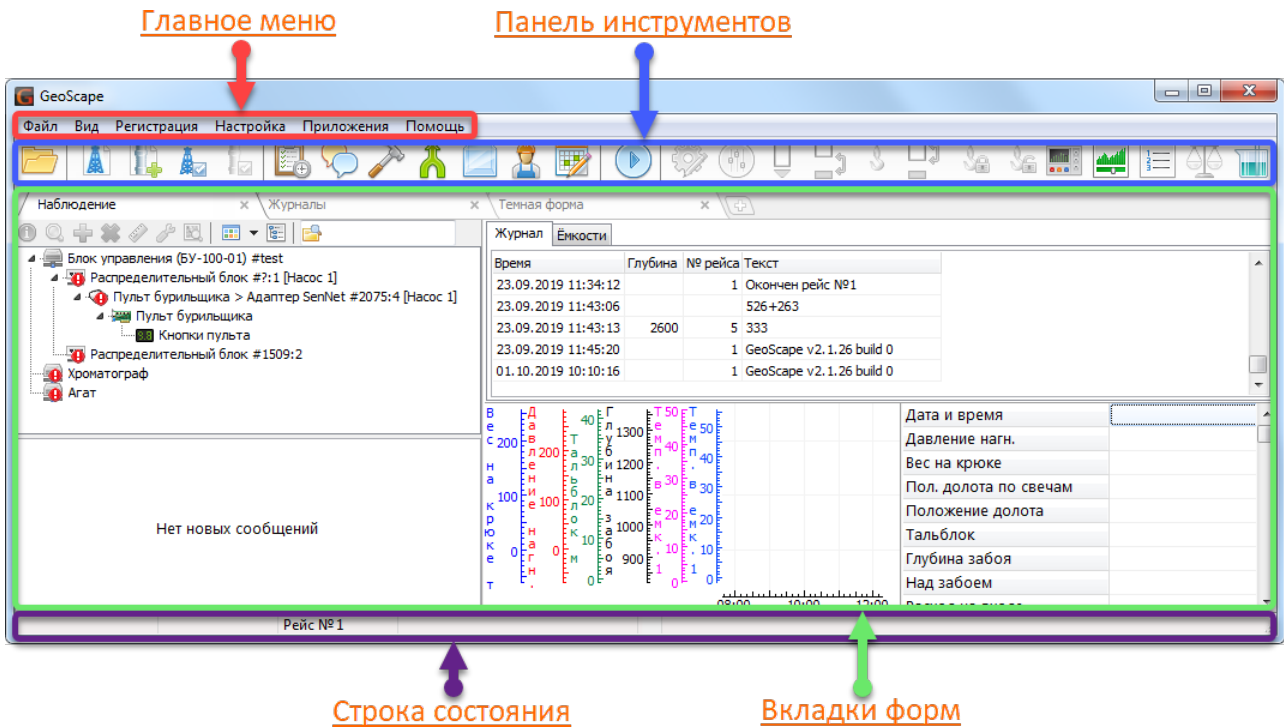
Главное меню

Панель инструментов

GeoScape

Файл Вид Регистрация Настройка Приложения Помощь

Наблюдение

Журналы

Темная форма

Блок управления (БУ-100-01) #test
Распределительный блок #?:1 [Насос 1]
Пульт бурильщика > Адаптер SenNet #2075:4 [Насос 1]
Пульт бурильщика
Кнопки пульта
Распределительный блок #1509:2
Хроматограф
Агат

Нет новых сообщений

Журнал Ёмкости

| Время | Глубина | № рейса | Текст |
|---|---|---|---|
| 23.09.2019 11:34:12 | | 1 | Окончен рейс №1 |
| 23.09.2019 11:43:06 | | | 526+263 |
| 23.09.2019 11:43:13 | 2600 | 5 | 333 |
| 23.09.2019 11:45:20 | | 1 | GeoScape v2.1.26 build 0 |
| 01.10.2019 10:10:16 | | 1 | GeoScape v2.1.26 build 0 |

Вес на крюке т
200 100 0
Давление нагн.
200 100 0
Тальблок м
40 30 20 10 0
Глубина забоя
1300 1200 1100 1000 900
Темп. вх. 50 40 30 20 10 1 0
Темп. вых. 50 40 30 20 10 0

08:00 10:00 12:00

Дата и время
Давление нагн.
Вес на крюке
Пол. долота по свечам
Положение долота
Тальблок
Глубина забоя
Над забоем

Рейс №1

Строка состояния

Вкладки форм